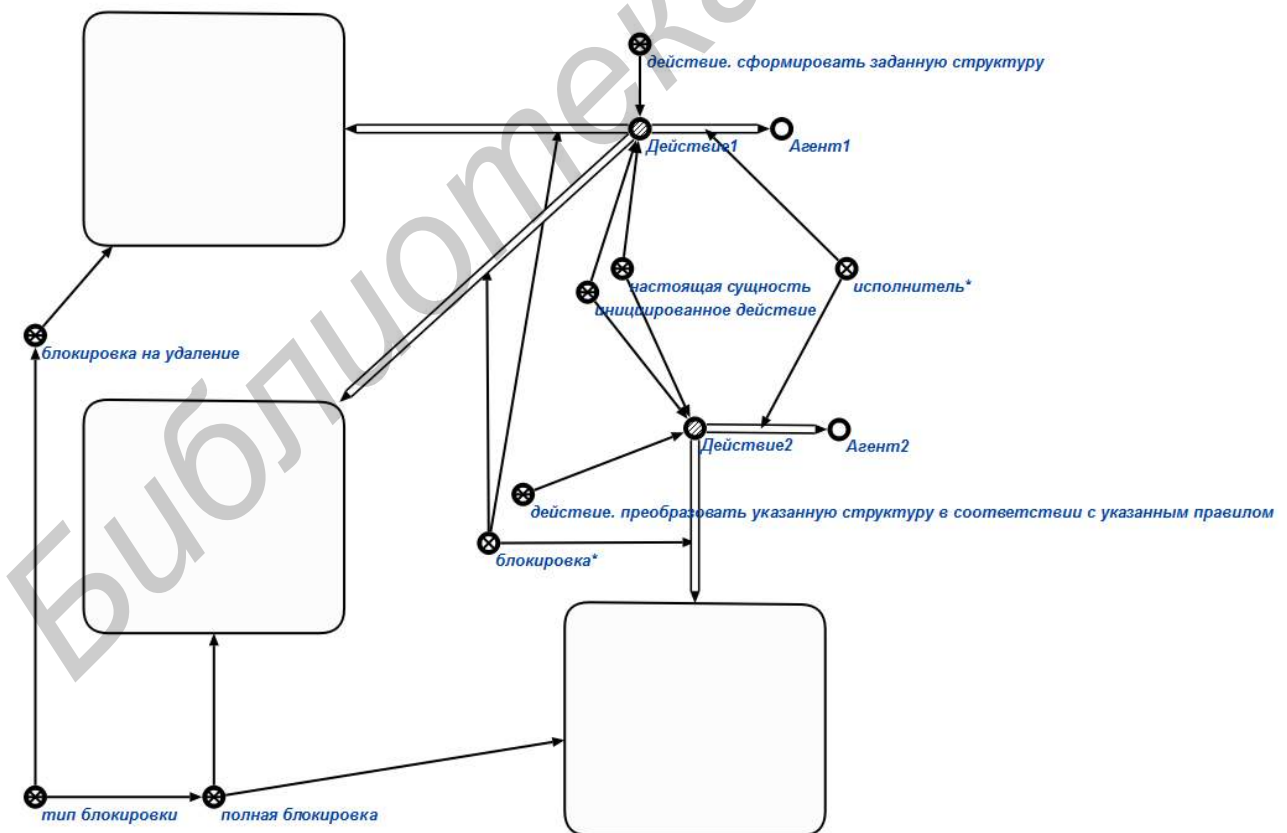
действие. сформировать заданную структуру
Действие1
Агент1
настоящая сущность
инициированное действие
исполнитель*
блокировка на удаление
Действие2
Агент2
действие. преобразовать указанную структуру в соответствии с указанным правилом
блокировка*
тип блокировки
полная блокировка
Библиотека